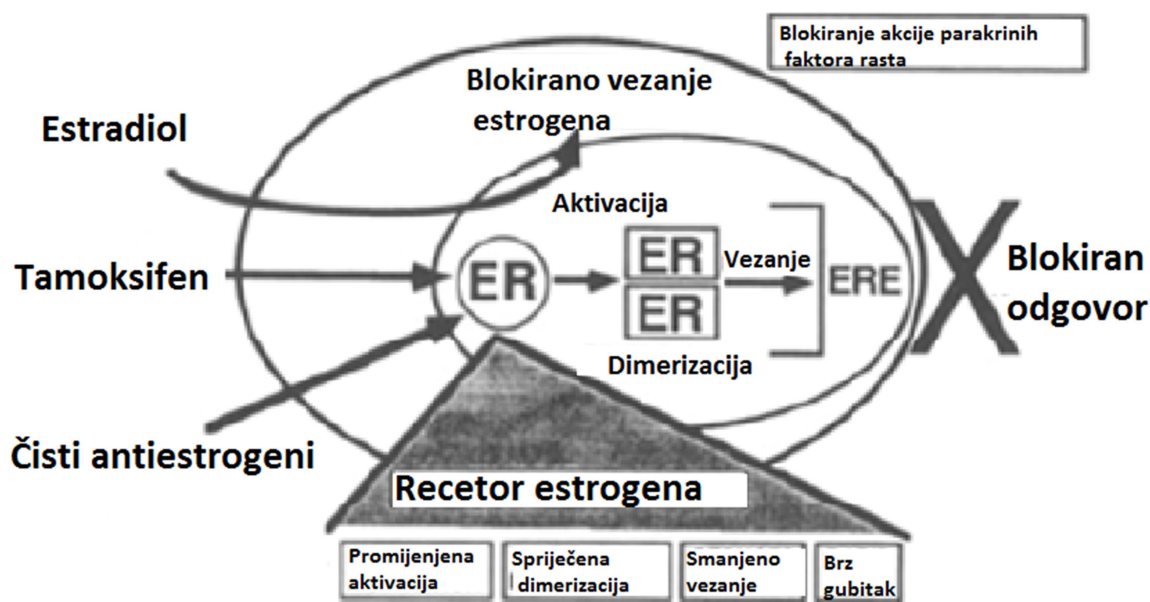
Blokiranje akcije parakrinih faktora rasta

Blokirano vezanje estrogena

Estradiol

Aktivacija

Tamoksifen

ER

ER

ER

Vezanje

ERE

X

Blokiran odgovor

Dimerizacija

Čisti antiestrogeni

Recetor estrogena

Promijenjena aktivacija

Spriječena dimerizacija

Smanjeno vezanje

Brz gubitak